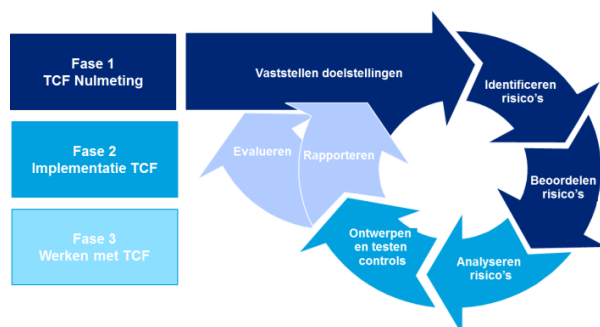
Fase 1
TCF Nulmeting

Fase 2
Implementatie TCF

Fase 3
Werken met TCF

Vaststellen doelstellingen

Identificeren risico's

Beoordelen risico's

Analyseren risico's

Ontwerpen en testen controls

Rapporteren

Evalueren